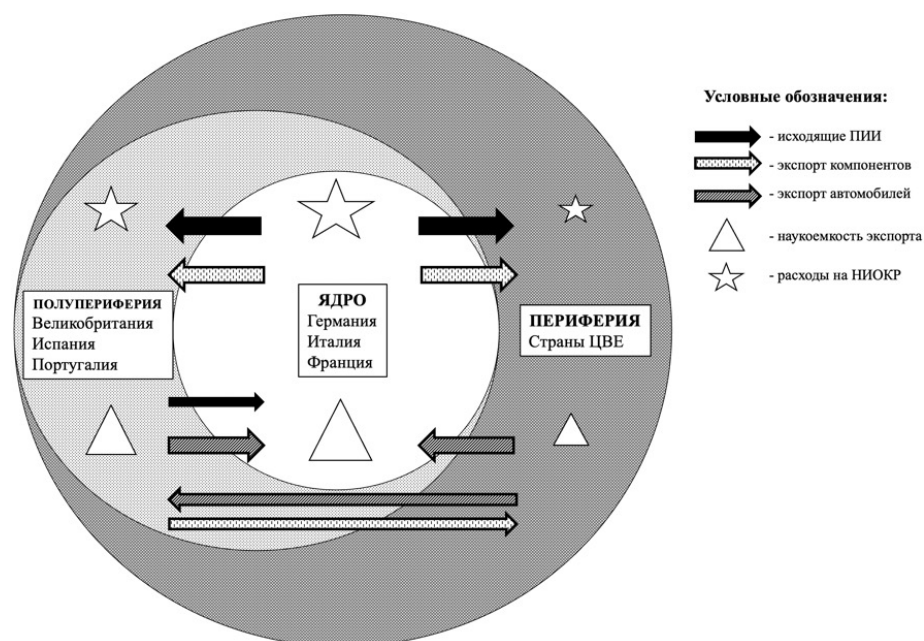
ПОЛУПЕРИФЕРИЯ
Великобритания
Испания
Португалия

ЯДРО
Германия
Италия
Франция

ПЕРИФЕРИЯ
Страны ЦВЕ

Условные обозначения:
- исходящие ПИИ
- экспорт компонентов
- экспорт автомобилей
- наукоемкость экспорта
- расходы на НИОКР